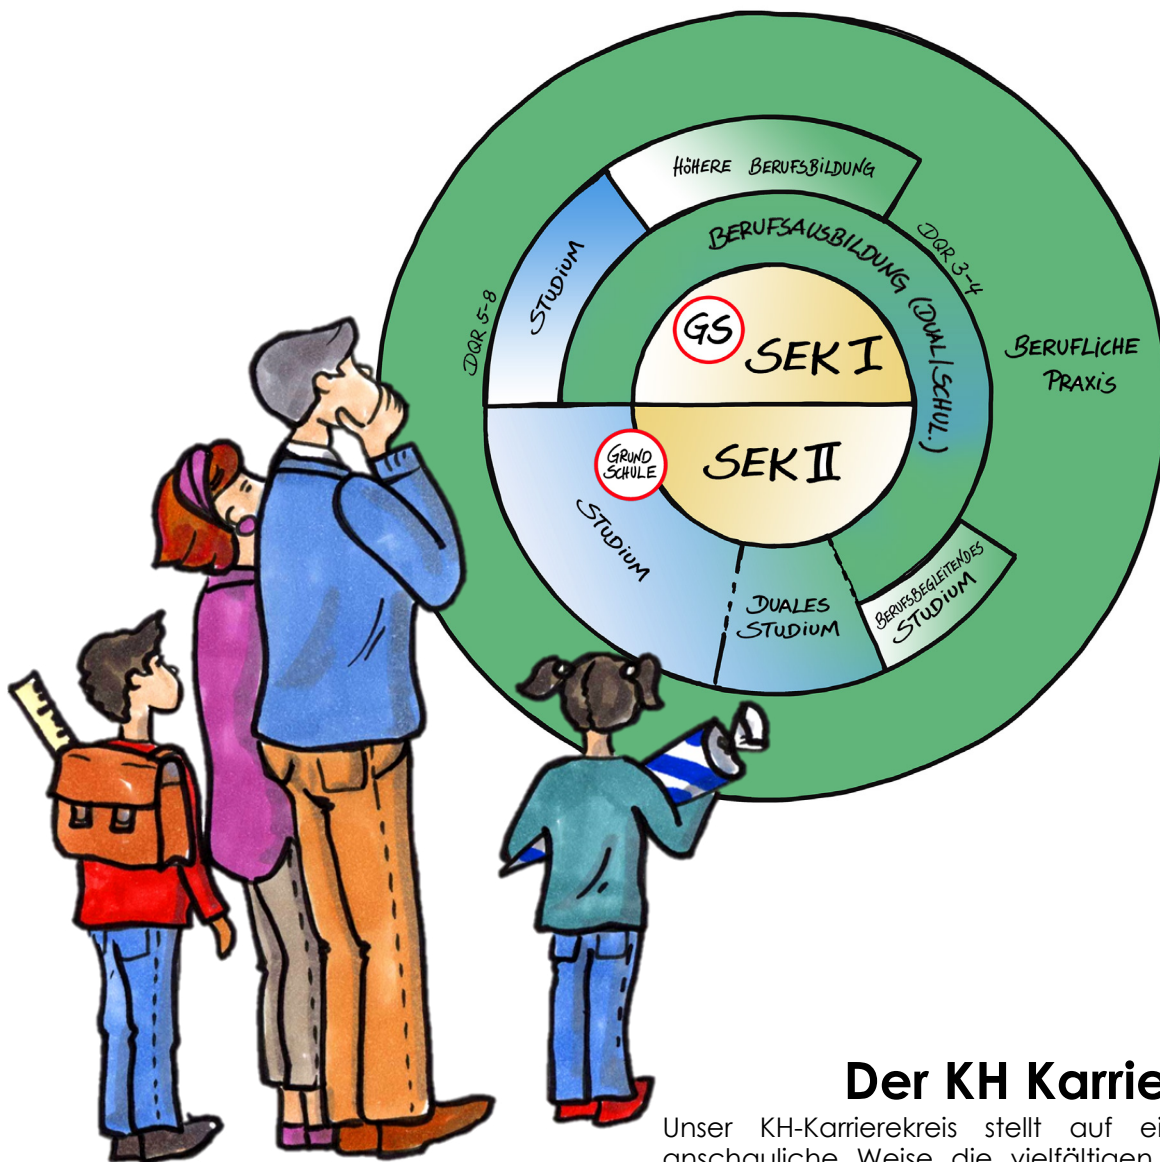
Höhere Berufsbildung

Studium

Berufsausbildung (Dual/Schul.)

DQR 3-4

DQR 5-8

Berufliche Praxis

GS

SEK I

Grund Schule

SEK II

Studium

Duales Studium

Berufsbegleitendes Studium

Der KH Karrie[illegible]

Unser KH-Karrierekreis stellt auf ei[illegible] anschauliche Weise die vielfältigen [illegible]